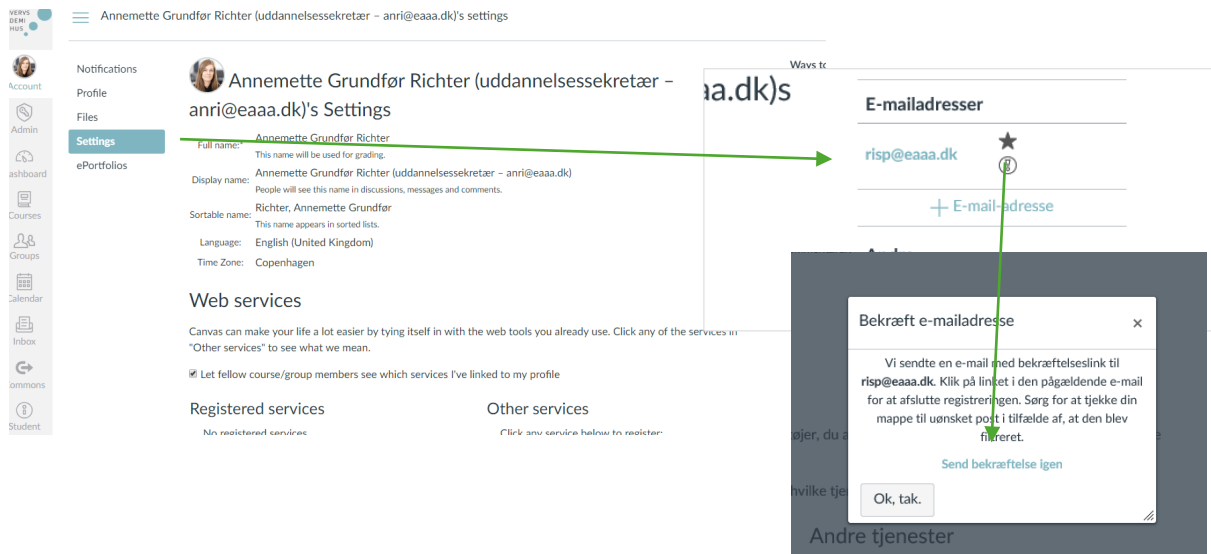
ERHVERVS
AKADEMI
AARHUS

Account
Admin
Dashboard
Courses
Groups
Calendar
Inbox
Commons
Student

Annemette Grundfør Richter (uddannelsessekretær – anri@eaaa.dk)'s settings

Notifications
Profile
Files
Settings
ePortfolios

Annemette Grundfør Richter (uddannelsessekretær – anri@eaaa.dk)'s Settings

Full name:* Annemette Grundfør Richter
This name will be used for grading.

Display name: Annemette Grundfør Richter (uddannelsessekretær – anri@eaaa.dk)
People will see this name in discussions, messages and comments.

Sortable name: Richter, Annemette Grundfør
This name appears in sorted lists.

Language: English (United Kingdom)

Time Zone: Copenhagen

Web services

Canvas can make your life a lot easier by tying itself in with the web tools you already use. Click any of the services in "Other services" to see what we mean.

Let fellow course/group members see which services I've linked to my profile

Registered services
No registered services

Other services
Click any service below to register:

Ways to

a.dk)s

E-mailadresser

risp@eaaa.dk

+ E-mail-adresse

Bekræft e-mailadresse

Vi sendte en e-mail med bekræftelseslink til risp@eaaa.dk. Klik på linket i den pågældende e-mail for at afslutte registreringen. Sørg for at tjekke din mappe til uønsket post i tilfælde af, at den blev filtreret.

Send bekræftelse igen

Ok, tak.

øjer, du a

hvilke tje

Andre tjenester